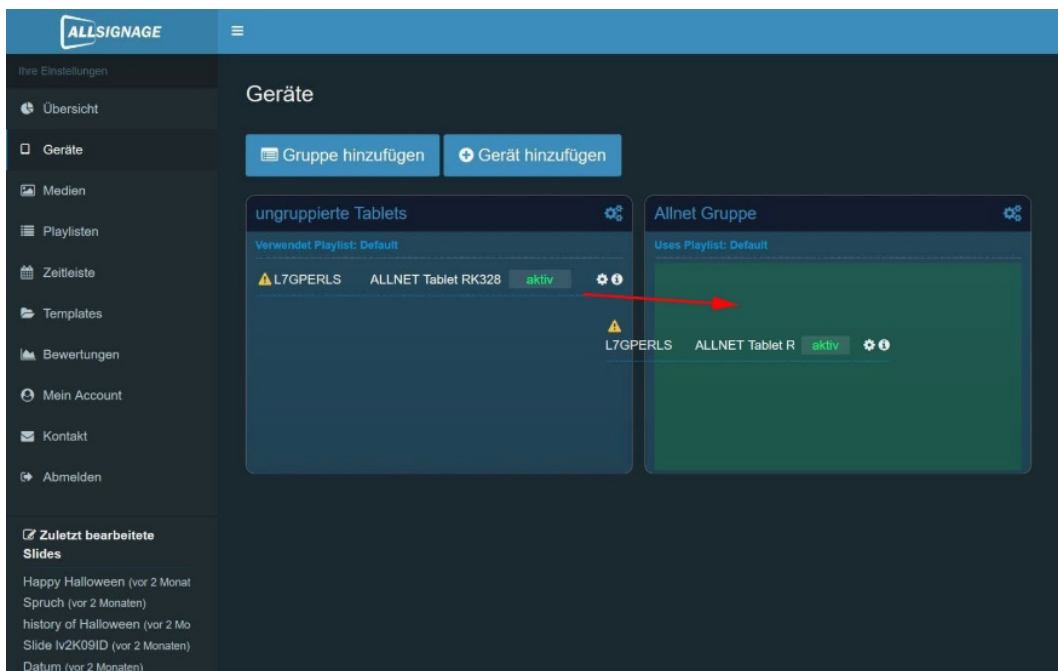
ALLSIGNAGE

Ihre Einstellungen

Übersicht

Geräte

Medien

Playlisten

Zeitleiste

Templates

Bewertungen

Mein Account

Kontakt

Abmelden

Zuletzt bearbeitete Slides

Happy Halloween (vor 2 Monat

Spruch (vor 2 Monaten)

history of Halloween (vor 2 Mo

Slide Iv2K09ID (vor 2 Monaten)

Datum (vor 2 Monaten)

Geräte

Gruppe hinzufügen

Gerät hinzufügen

ungruppierte Tablets

Verwendet Playlist: Default

L7GPERLS ALLNET Tablet RK328 aktiv

Allnet Gruppe

Uses Playlist: Default

L7GPERLS ALLNET Tablet R aktiv